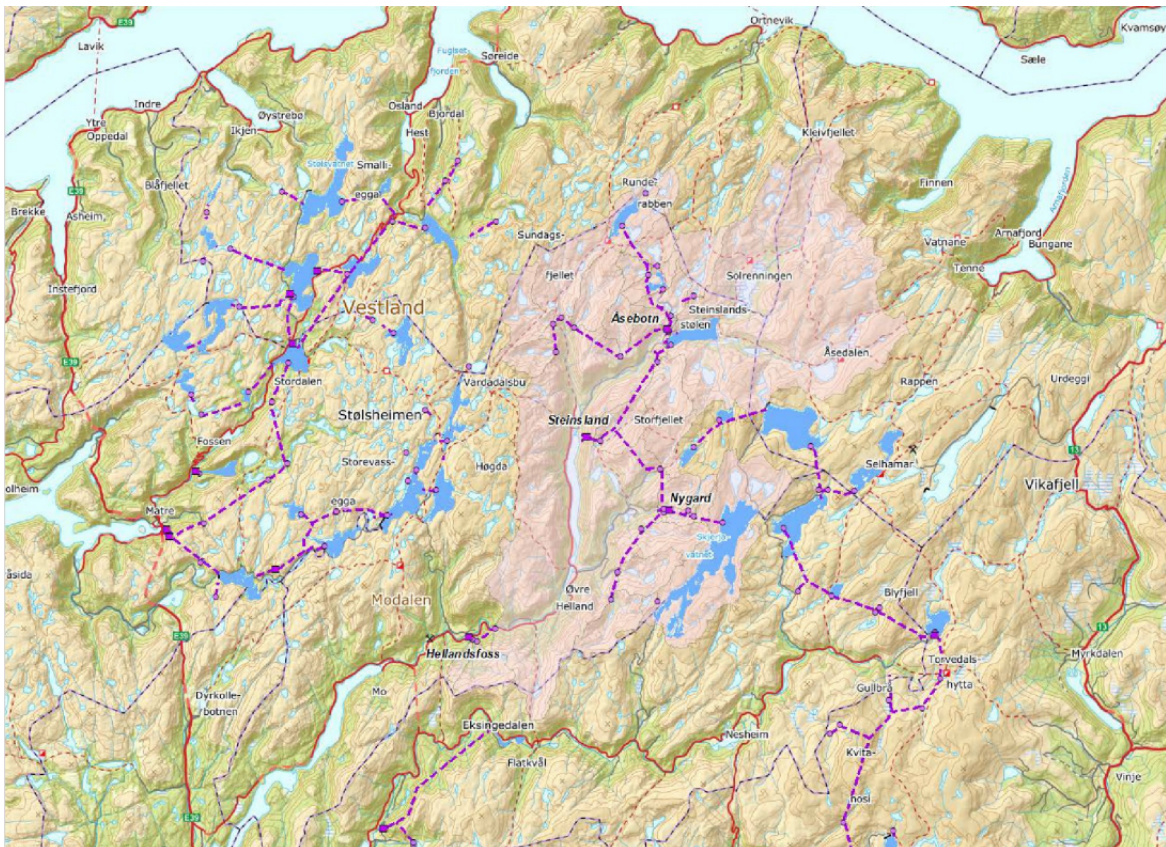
E39
Lavik
Ortnevik
Kvamsøy
Søreide
Sæle
Fuglset-fjorden
Indre
Ytre
Oppedal
Øystrebø
Osland
Hest
Bjordal
Ikjen
Smalli-
eggа
Stølsvatnet
Kleivfjellet
E39
Blåfjellet
Runde-
rabben
Finnen
Brekke
Asheim
Sundags-
fjellet
Vatnane
Arnafjord
Bungane
Tenne
Sølrenningen
Instefjord
Vestland
Åsebotn
Steinslands-
stølen
Åsedalen
E39
Stordalen
Vardadalsbu
Rappen
Urdeggi
Stølsheimen
Steinsland
Storfjellet
Fossen
Selhamar
13
Vikafjell
Storevass-
eggа
Høgda
Nygard
olheim
Matre
Skjerja-
vatnet
åsida
Modalen
Øvre
Helland
Blyfjell
E39
13
Hellandsfoss
Torvedals-
hytta
Myrkdalen
Gullbrå
Mo
Dyrkolle-
botnen
Eksingedalen
Nesheim
Kvita-
nosi
Flatkvål
Vinje
E39